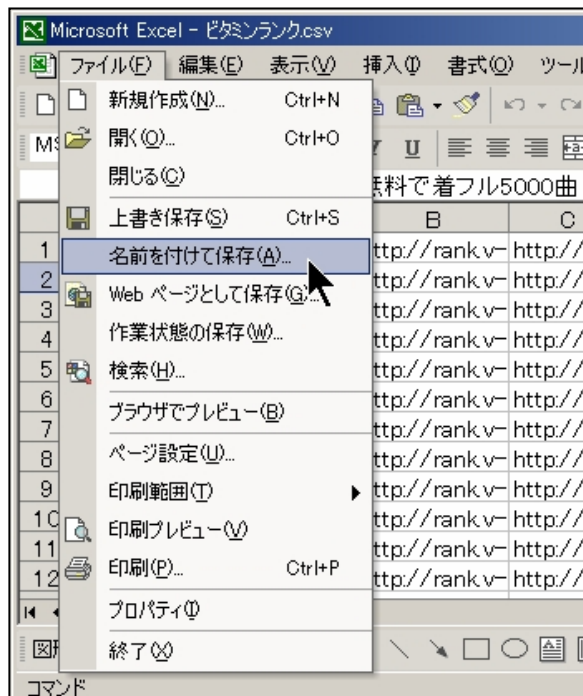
Microsoft Excel - ビタミンランク.csv

ファイル(F) 編集(E) 表示(V) 挿入(I) 書式(O) ツール

新規作成(N)... Ctrl+N
開く(O)... Ctrl+O
閉じる(C)
上書き保存(S) Ctrl+S
名前を付けて保存(A)...
Web ページとして保存(G)...
作業状態の保存(W)...
検索(H)...
ブラウザでプレビュー(B)
ページ設定(U)...
印刷範囲(T)
印刷プレビュー(V)
印刷(P)... Ctrl+P
プロパティ(I)
終了(X)

MS

料で着フル5000曲

| | B | C |
|---|---|---|
| 1 | ttp://rank.v- | http:// |
| 2 | ttp://rank.v- | http:// |
| 3 | ttp://rank.v- | http:// |
| 4 | ttp://rank.v- | http:// |
| 5 | ttp://rank.v- | http:// |
| 6 | ttp://rank.v- | http:// |
| 7 | ttp://rank.v- | http:// |
| 8 | ttp://rank.v- | http:// |
| 9 | ttp://rank.v- | http:// |
| 10 | ttp://rank.v- | http:// |
| 11 | ttp://rank.v- | http:// |
| 12 | ttp://rank.v- | http:// |

図形

コマンド